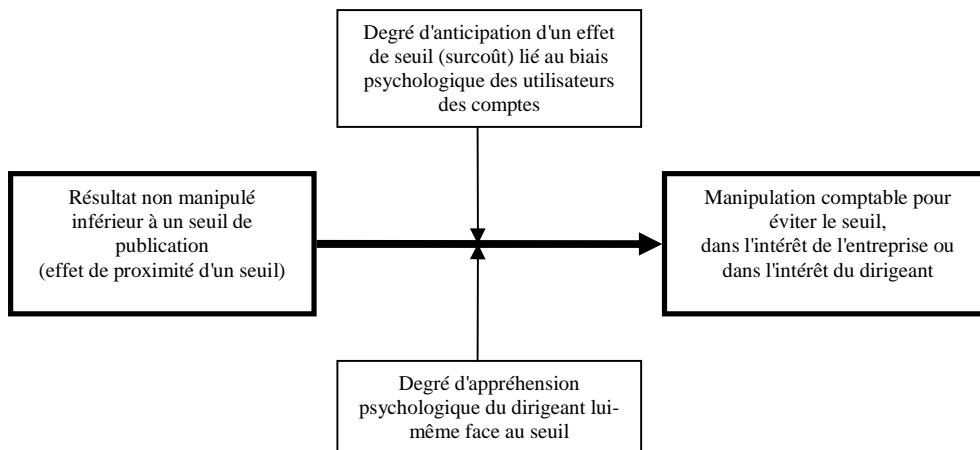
Degré d'anticipation d'un effet de seuil (surcoût) lié au biais psychologique des utilisateurs des comptes

Résultat non manipulé inférieur à un seuil de publication (effet de proximité d'un seuil)

Manipulation comptable pour éviter le seuil, dans l'intérêt de l'entreprise ou dans l'intérêt du dirigeant

Degré d'appréhension psychologique du dirigeant lui-même face au seuil